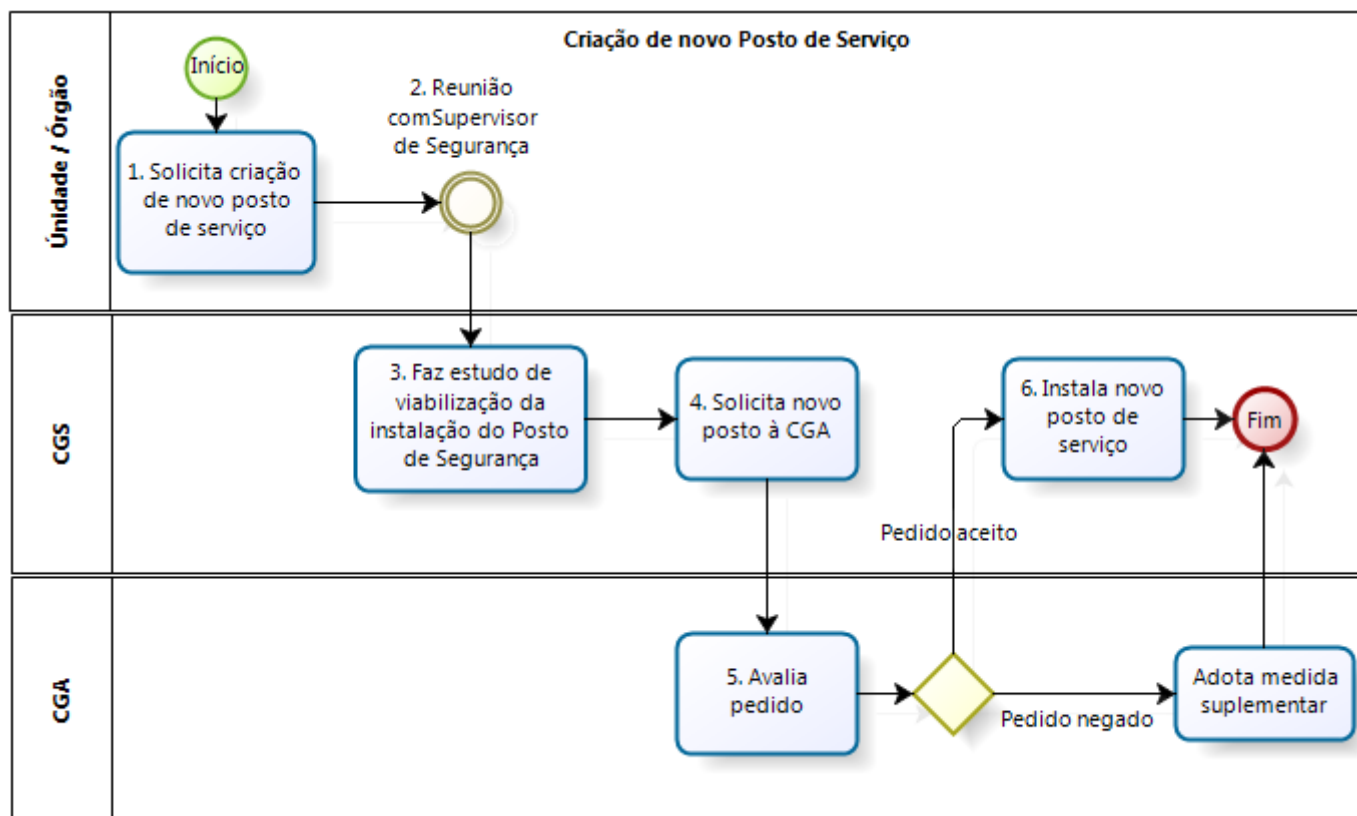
Criação de novo Posto de Serviço

Únidade / Órgão

Início

1. Solicita criação de novo posto de serviço

2. Reunião comSupervisor de Segurança

CGS

3. Faz estudo de viabilização da instalação do Posto de Segurança

4. Solicita novo posto à CGA

6. Instala novo posto de serviço

Fim

Pedido aceito

CGA

5. Avalia pedido

Pedido negado

Adota medida suplementar